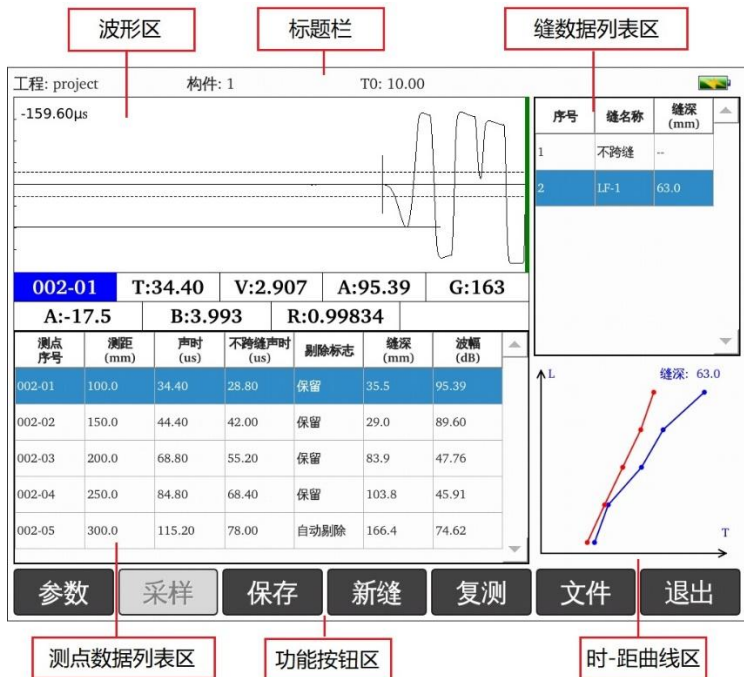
波形区

标题栏

缝数据列表区

工程: project　构件: 1　T0: 10.00

-159.60μs

| 序号 | 缝名称 | 缝深 (mm) |
|---|---|---|
| 1 | 不跨缝 | -- |
| 2 | LF-1 | 63.0 |

002-01　T:34.40　V:2.907　A:95.39　G:163

A:-17.5　B:3.993　R:0.99834

| 测点序号 | 测距 (mm) | 声时 (us) | 不跨缝声时 (us) | 剔除标志 | 缝深 (mm) | 波幅 (dB) |
|---|---|---|---|---|---|---|
| 002-01 | 100.0 | 34.40 | 28.80 | 保留 | 35.5 | 95.39 |
| 002-02 | 150.0 | 44.40 | 42.00 | 保留 | 29.0 | 89.60 |
| 002-03 | 200.0 | 68.80 | 55.20 | 保留 | 83.9 | 47.76 |
| 002-04 | 250.0 | 84.80 | 68.40 | 保留 | 103.8 | 45.91 |
| 002-05 | 300.0 | 115.20 | 78.00 | 自动剔除 | 166.4 | 74.62 |

L　缝深: 63.0　T

参数　采样　保存　新缝　复测　文件　退出

测点数据列表区

功能按钮区

时-距曲线区